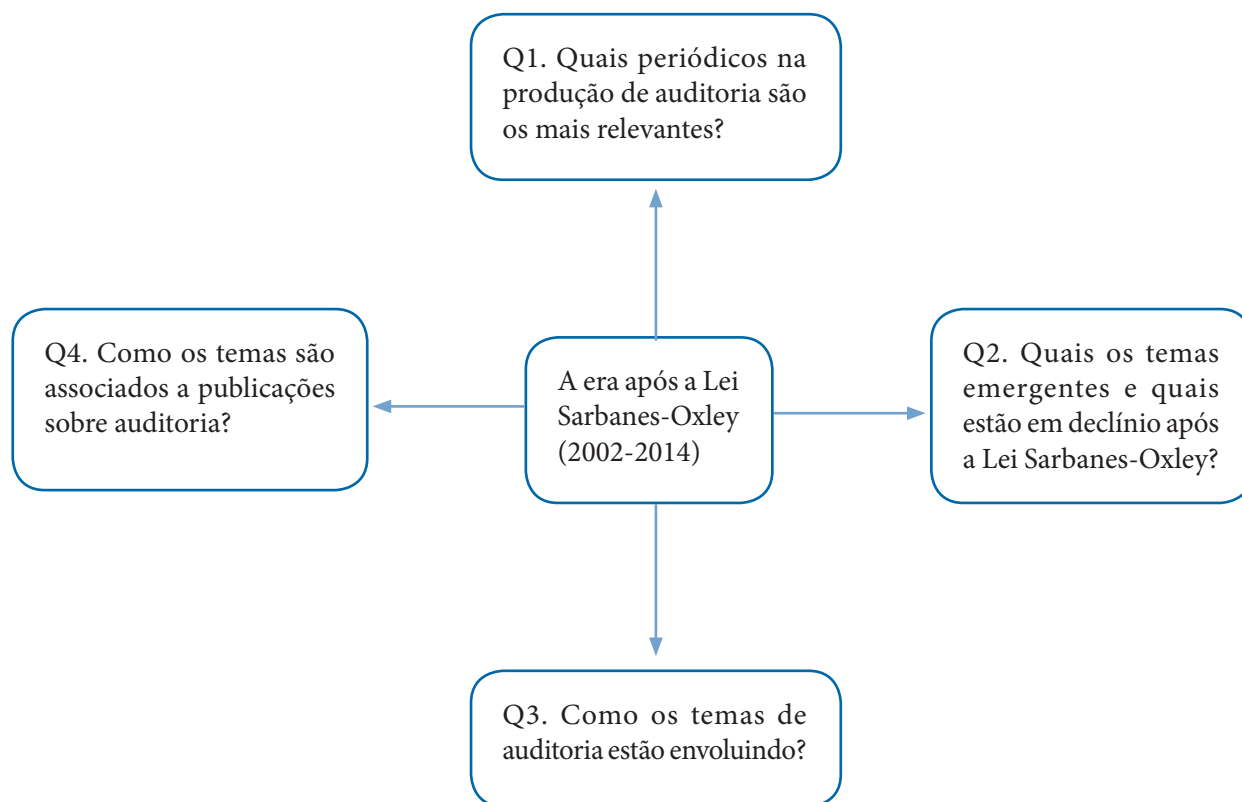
Q1. Quais periódicos na produção de auditoria são os mais relevantes?

Q4. Como os temas são associados a publicações sobre auditoria?

A era após a Lei Sarbanes-Oxley (2002-2014)

Q2. Quais os temas emergentes e quais estão em declínio após a Lei Sarbanes-Oxley?

Q3. Como os temas de auditoria estão envoluindo?